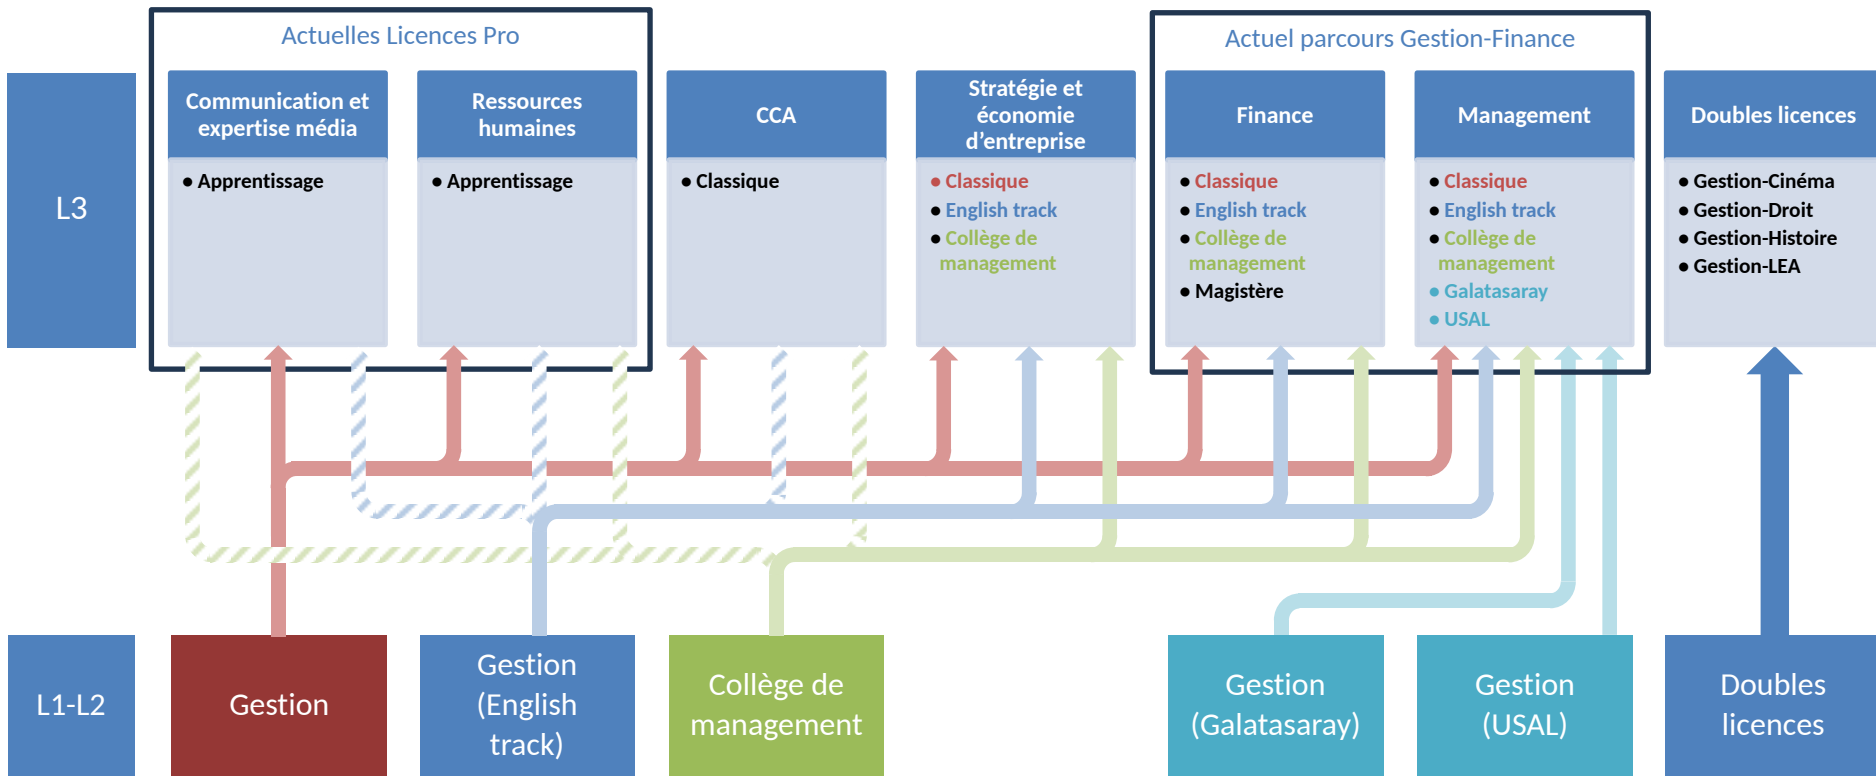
Actuelles Licences Pro

Actuel parcours Gestion-Finance

L3

Communication et expertise média
• Apprentissage

Ressources humaines
• Apprentissage

CCA
• Classique

Stratégie et économie d'entreprise
• Classique
• English track
• Collège de management

Finance
• Classique
• English track
• Collège de management
• Magistère

Management
• Classique
• English track
• Collège de management
• Galatasaray
• USAL

Doubles licences
• Gestion-Cinéma
• Gestion-Droit
• Gestion-Histoire
• Gestion-LEA

L1-L2

Gestion

Gestion (English track)

Collège de management

Gestion (Galatasaray)

Gestion (USAL)

Doubles licences